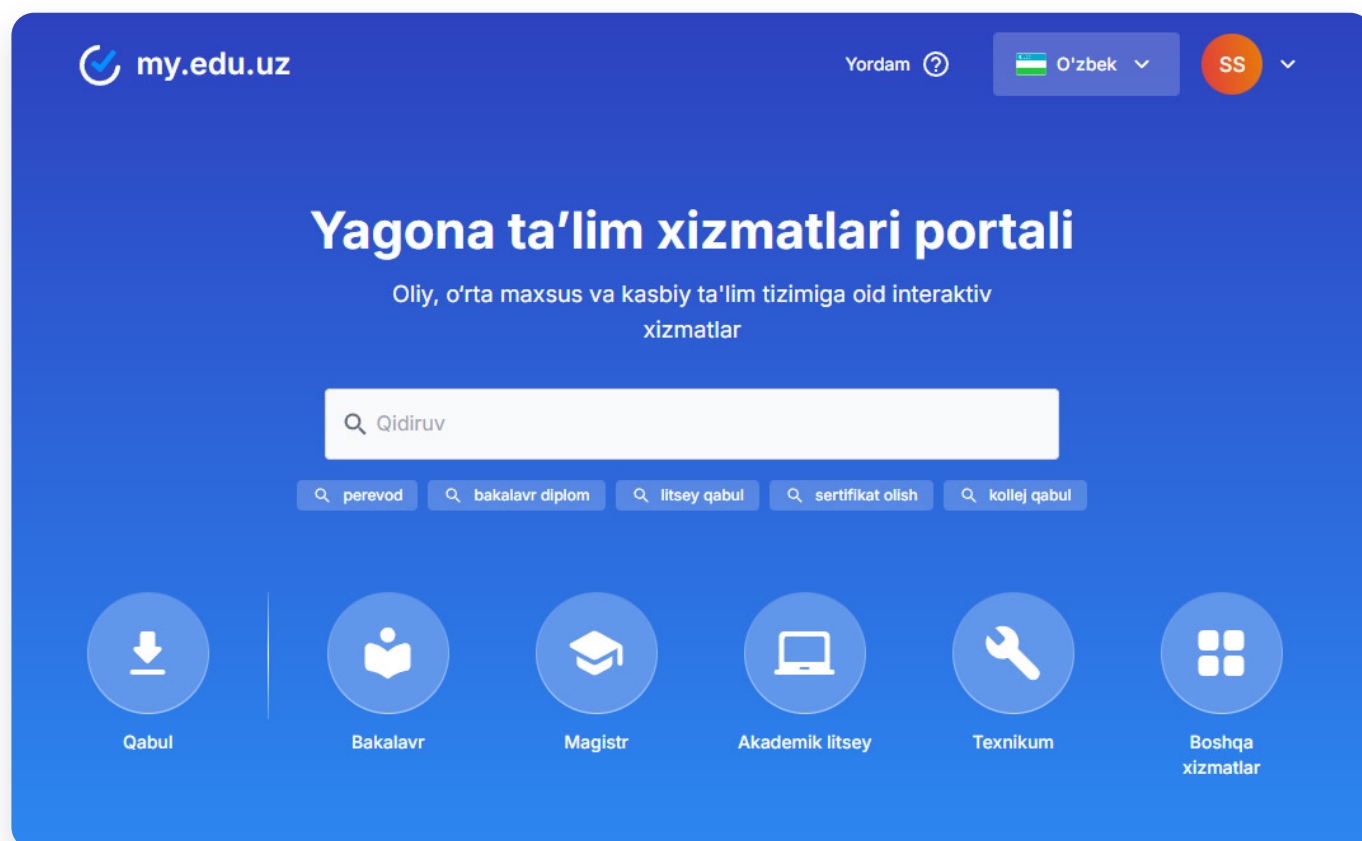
my.edu.uz

Yordam

O'zbek

SS

Yagona ta’lim xizmatlari portali

Oliy, o‘rta maxsus va kasbiy ta'lim tizimiga oid interaktiv xizmatlar

Qidiruv

perevod bakalavr diplom litsey qabul sertifikat olish kollej qabul

Qabul

Bakalavr

Magistr

Akademik litsey

Texnikum

Boshqa xizmatlar